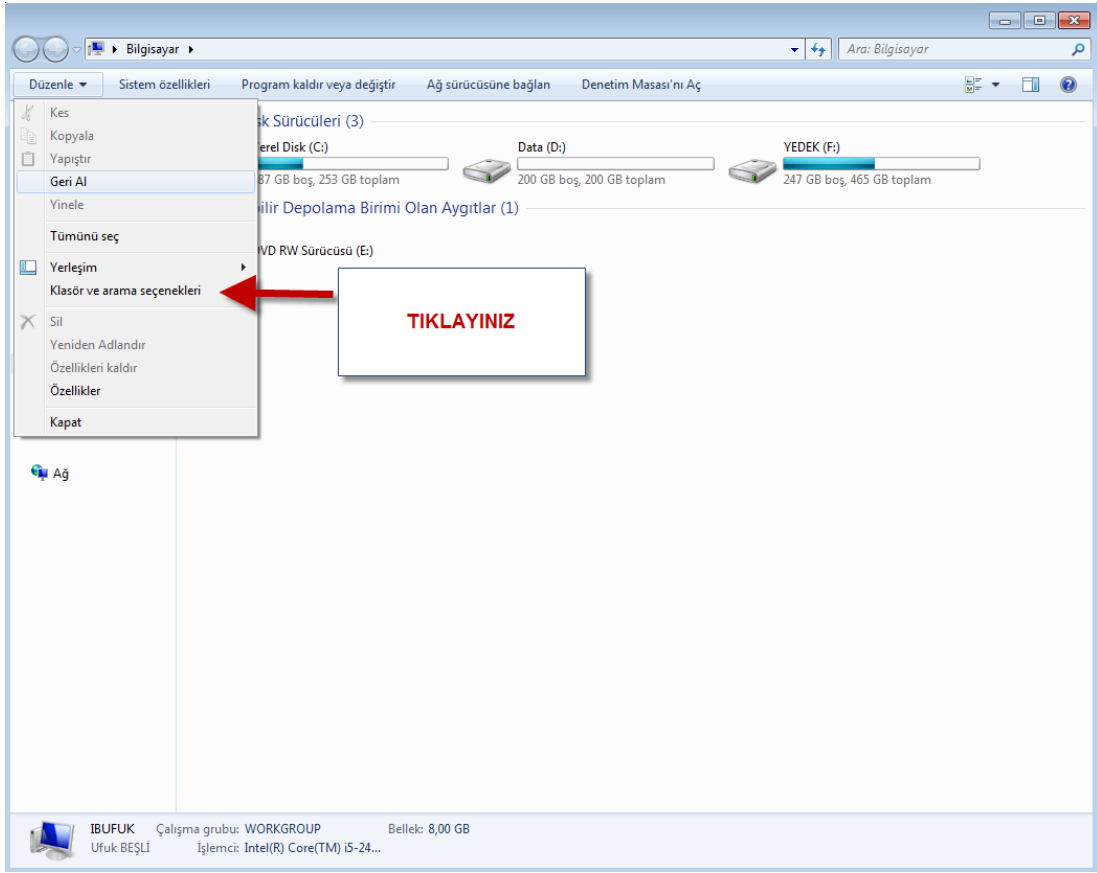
Bilgisayar ▸

Ara: Bilgisayar

Düzenle ▾ Sistem özellikleri Program kaldır veya değiştir Ağ sürücüsüne bağlan Denetim Masası'nı Aç

Kes
Kopyala
Yapıştır
Geri Al
Yinele
Tümünü seç
Yerleşim
Klasör ve arama seçenekleri
Sil
Yeniden Adlandır
Özellikleri kaldır
Özellikler
Kapat

sk Sürücüleri (3)

erel Disk (C:)
87 GB boş, 253 GB toplam

Data (D:)
200 GB boş, 200 GB toplam

YEDEK (F:)
247 GB boş, 465 GB toplam

bilir Depolama Birimi Olan Aygıtlar (1)

VD RW Sürücüsü (E:)

TIKLAYINIZ

Ağ

IBUFUK Çalışma grubu: WORKGROUP Bellek: 8,00 GB
Ufuk BEŞLİ İşlemci: Intel(R) Core(TM) i5-24...